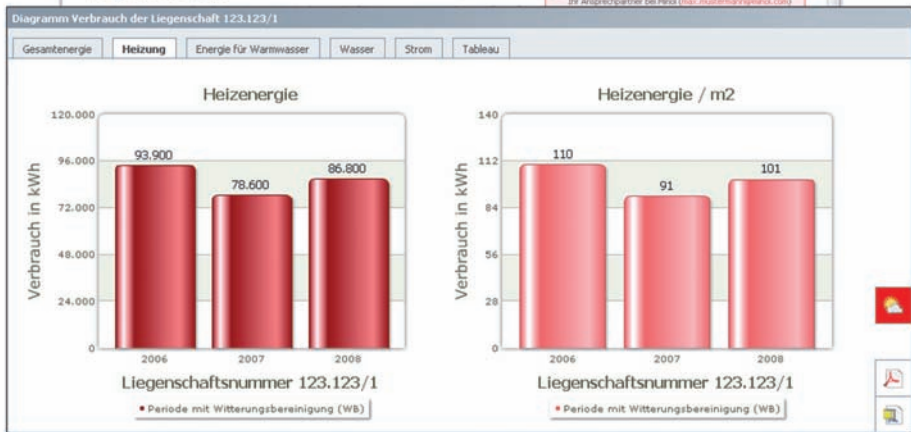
Diagramm Verbrauch der Liegenschaft 123.123/1

Ihr Ansprechpartner bei Pendi ([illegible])

Gesamtenergie | Heizung | Energie für Warmwasser | Wasser | Strom | Tableau

Heizenergie

120.000
96.000
72.000
48.000
24.000
0

Verbrauch in kWh

93.900
78.600
86.800

2006 2007 2008

Liegenschaftsnummer 123.123/1

• Periode mit Witterungsbereinigung (WB)

Heizenergie / m2

140
112
84
56
28
0

Verbrauch in kWh

110
91
101

2006 2007 2008

Liegenschaftsnummer 123.123/1

• Periode mit Witterungsbereinigung (WB)